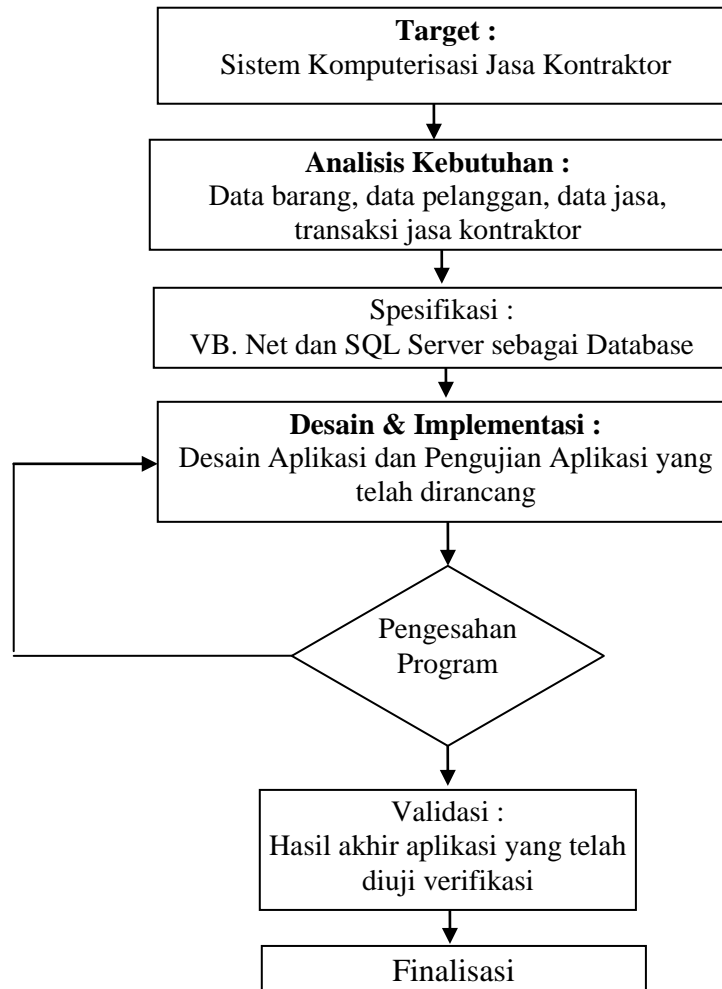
**Target :**
Sistem Komputerisasi Jasa Kontraktor

**Analisis Kebutuhan :**
Data barang, data pelanggan, data jasa, transaksi jasa kontraktor

Spesifikasi :
VB. Net dan SQL Server sebagai Database

**Desain & Implementasi :**
Desain Aplikasi dan Pengujian Aplikasi yang telah dirancang

Pengesahan Program

Validasi :
Hasil akhir aplikasi yang telah diuji verifikasi

Finalisasi